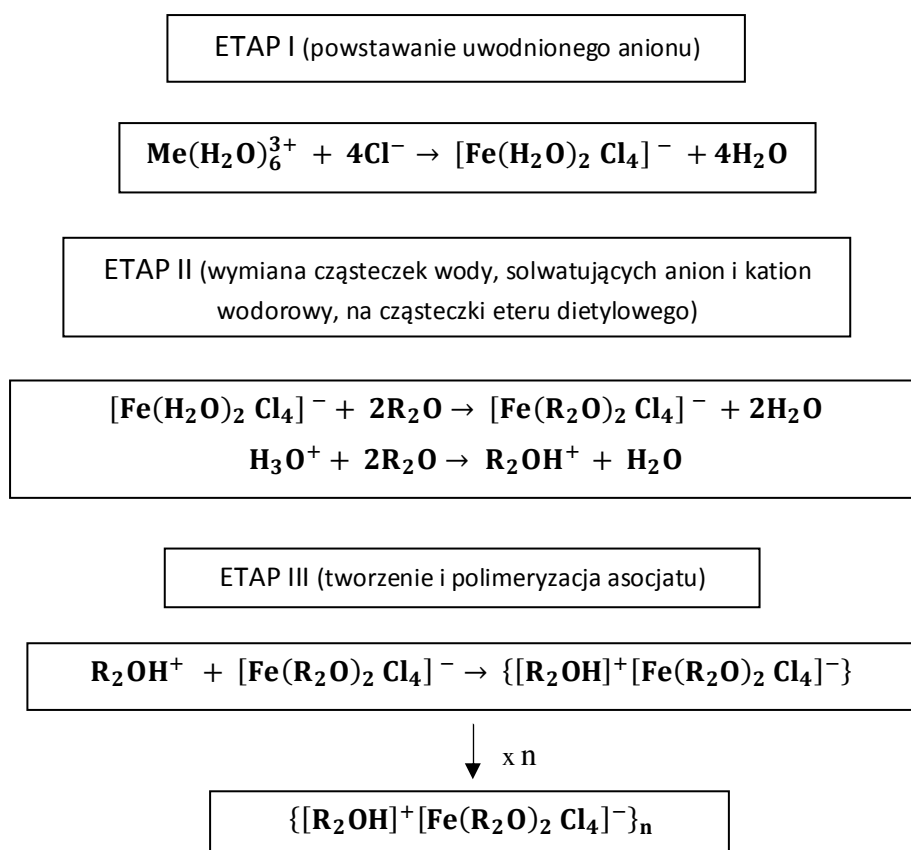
ETAP I (powstawanie uwodnionego anionu)

$\mathbf{Me(H_2O)_6^{3+} + 4Cl^- \rightarrow [Fe(H_2O)_2\,Cl_4]^- + 4H_2O}$

ETAP II (wymiana cząsteczek wody, solwatujących anion i kation wodorowy, na cząsteczki eteru dietylowego)

$\mathbf{[Fe(H_2O)_2\,Cl_4]^- + 2R_2O \rightarrow [Fe(R_2O)_2\,Cl_4]^- + 2H_2O}$

$\mathbf{H_3O^+ + 2R_2O \rightarrow R_2OH^+ + H_2O}$

ETAP III (tworzenie i polimeryzacja asocjatu)

$\mathbf{R_2OH^+ + [Fe(R_2O)_2\,Cl_4]^- \rightarrow \{[R_2OH]^+[Fe(R_2O)_2\,Cl_4]^-\}}$

x n

$\mathbf{\{[R_2OH]^+[Fe(R_2O)_2\,Cl_4]^-\}_n}$